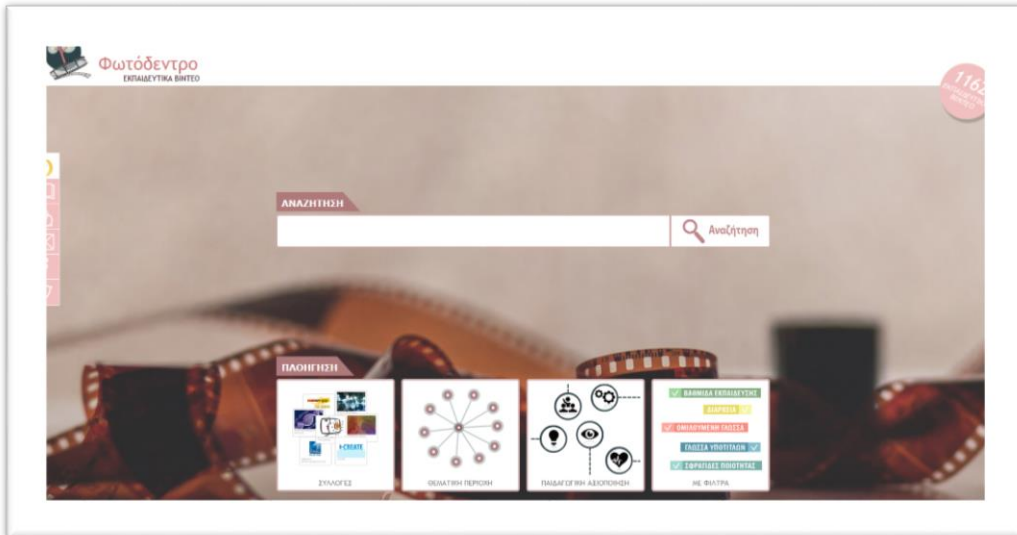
Φωτόδεντρο
ΕΚΠΑΙΔΕΥΤΙΚΑ ΒΙΝΤΕΟ

116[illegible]

ΑΝΑΖΗΤΗΣΗ

Αναζήτηση

ΠΛΟΗΓΗΣΗ

ΣΥΛΛΟΓΕΣ

ΘΕΜΑΤΙΚΗ ΠΕΡΙΟΧΗ

ΠΑΙΔΑΓΩΓΙΚΗ ΑΞΙΟΠΟΙΗΣΗ

ΒΑΘΜΙΔΑ ΕΚΠΑΙΔΕΥΣΗΣ
ΔΙΑΡΚΕΙΑ
ΟΜΙΛΟΥΜΕΝΗ ΓΛΩΣΣΑ
ΓΛΩΣΣΑ ΥΠΟΤΙΤΛΩΝ
ΣΦΡΑΓΙΔΕΣ ΠΟΙΟΤΗΤΑΣ

ΜΕ ΦΙΛΤΡΑ